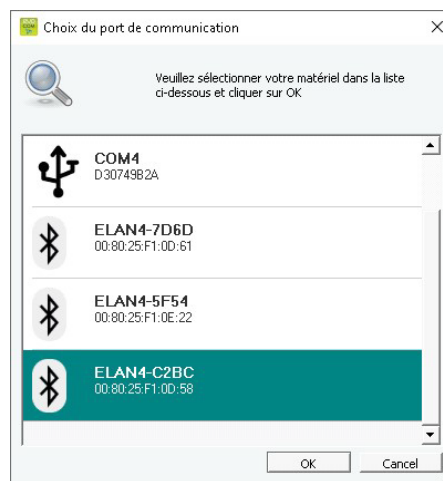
Choix du port de communication

Veuillez sélectionner votre matériel dans la liste ci-dessous et cliquer sur OK

COM4
D30749B2A

ELAN4-7D6D
00:80:25:F1:0D:61

ELAN4-5F54
00:80:25:F1:0E:22

ELAN4-C2BC
00:80:25:F1:0D:58

OK
Cancel